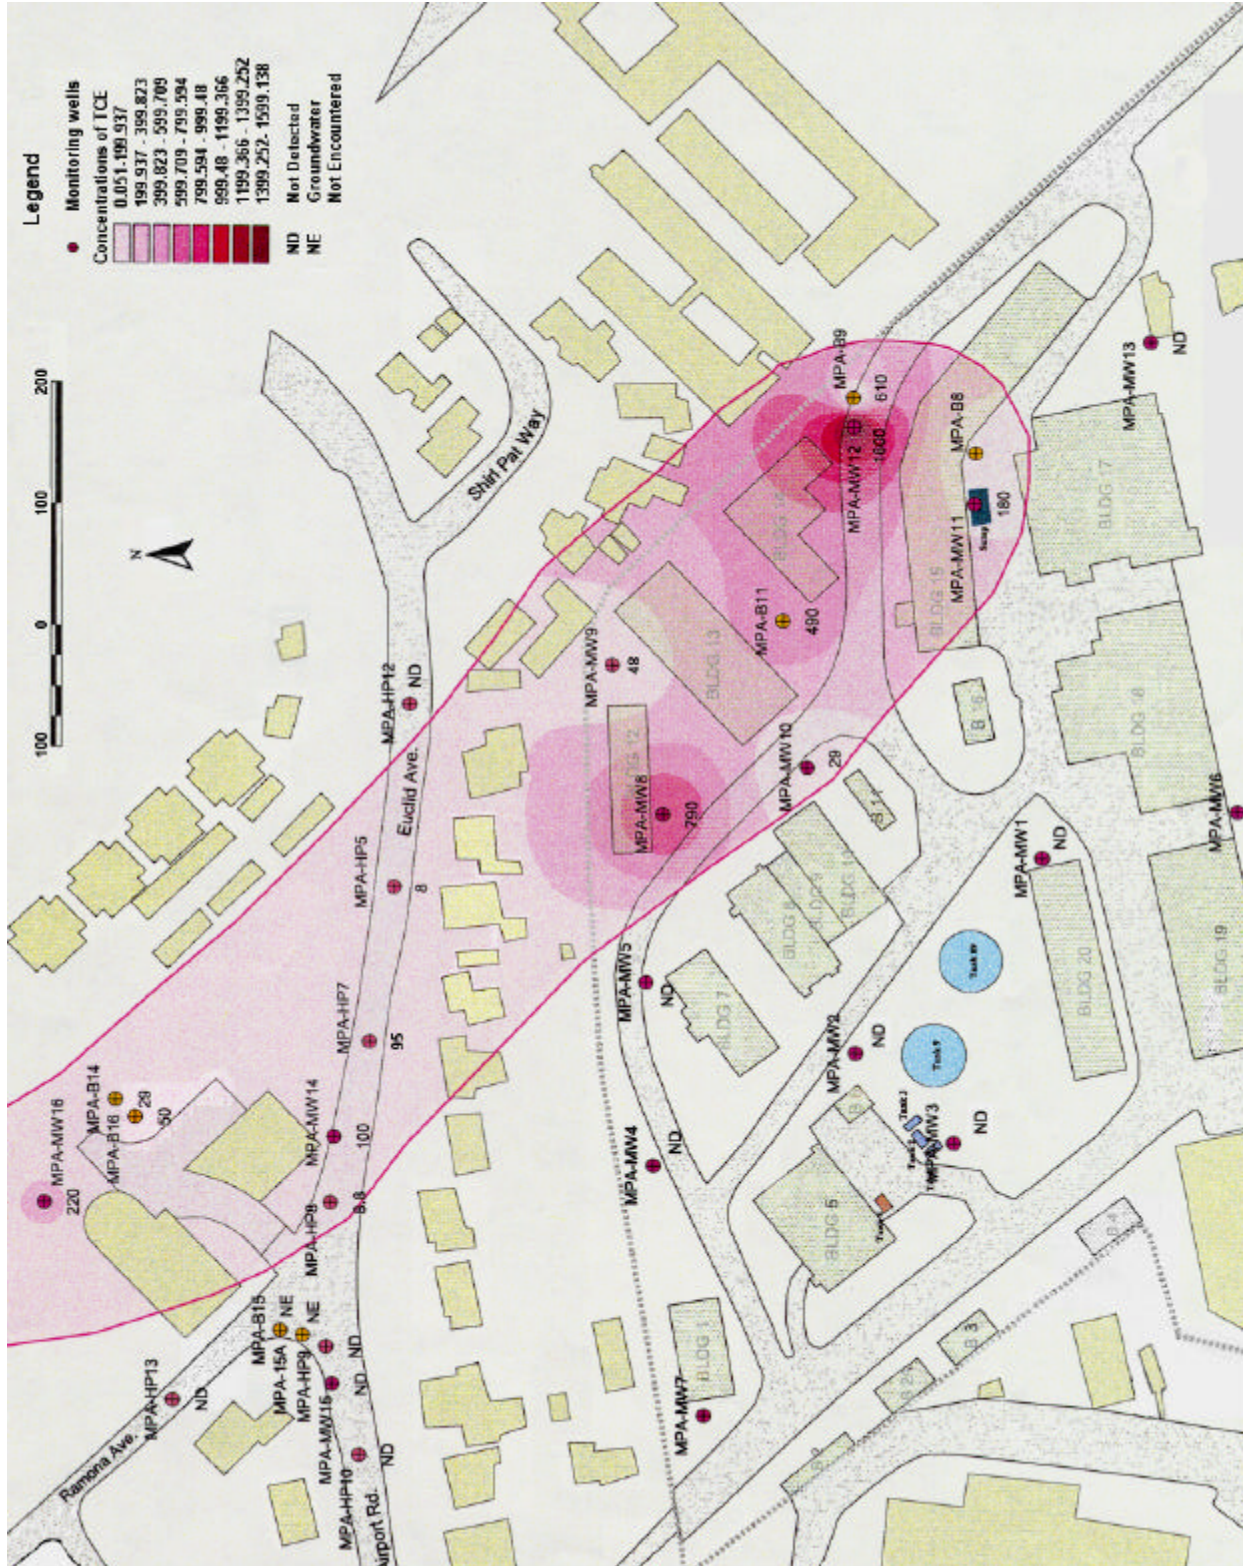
Legend
Monitoring wells
Concentrations of TCE
0.051-199.937
199.937 - 399.823
399.823 - 599.709
599.709 - 799.594
799.594 - 999.48
999.48 - 1199.366
1199.366 - 1399.252
1399.252 - 1599.138
ND Not Detected
NE Groundwater Not Encountered

100 0 100 200

N

Shirl Pat Way
Euclid Ave.
Ramona Ave.
Airport Rd.

MPA-B9 610
MPA-MW12 1600
MPA-B8
MPA-MW11 180
Sump
MPA-MW13 ND
BLDG 17
BLDG 18
BLDG 15
MPA-B11 490
MPA-MW9 48
BLDG 13
B 16
BLDG 8
MPA-MW10 29
MPA-MW6
MPA-HP12 ND
BLDG 12
MPA-MW8 290
B 14
BLDG 10
BLDG 9
BLDG 6
MPA-MW1 ND
BLDG 20
BLDG 19
Tank 8
MPA-HP5 8
MPA-MW5 ND
BLDG 7
MPA-MW2 ND
Tank 9
MPA-HP7 95
MPA-MW3 ND
Tank 2
Tank 4
Tank 1
MPA-MW4 ND
BLDG 5
MPA-MW14 100
MPA-B14 29
MPA-B16 50
MPA-MW16 220
MPA-HP8 8.8
MPA-B15 NE
MPA-15A NE
MPA-HP9 ND
MPA-MW15 ND
MPA-HP10 ND
MPA-HP13 ND
BLDG 1
MPA-MW7
B 4
B 3
B 2
B 1